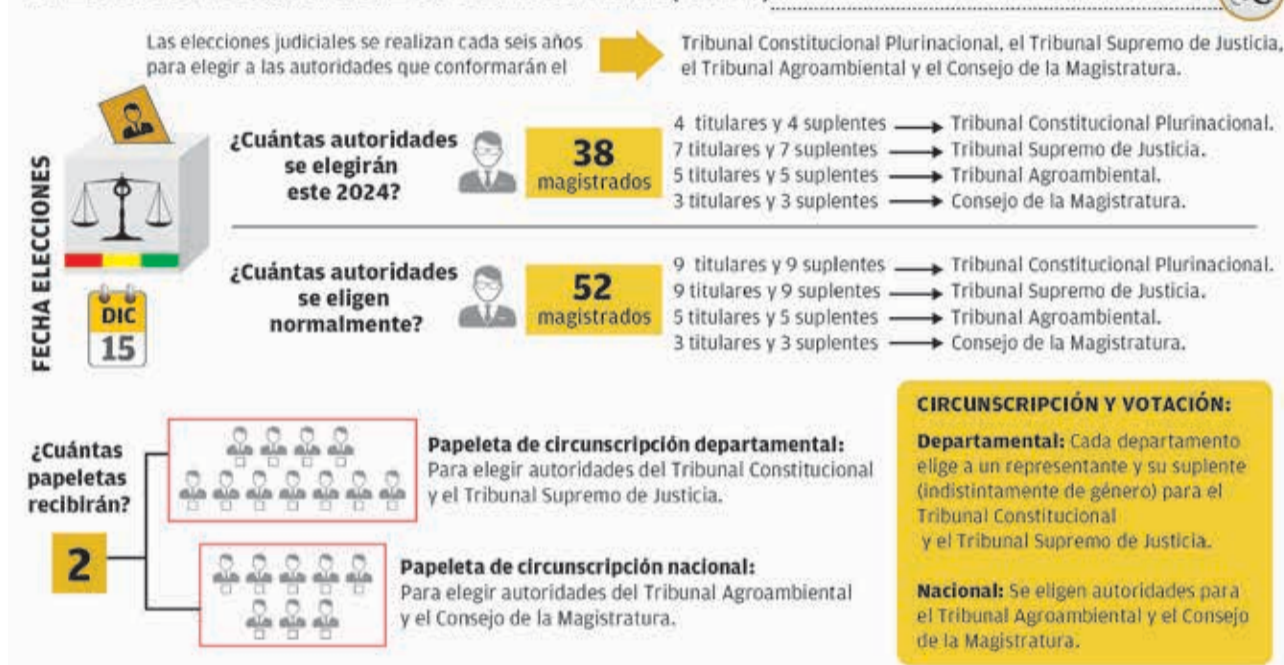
Las elecciones judiciales se realizan cada seis años para elegir a las autoridades que conformarán el

Tribunal Constitucional Plurinacional, el Tribunal Supremo de Justicia, el Tribunal Agroambiental y el Consejo de la Magistratura.

FECHA ELECCIONES

DIC
15

¿Cuántas autoridades se elegirán este 2024?

38
magistrados

4 titulares y 4 suplentes → Tribunal Constitucional Plurinacional.
7 titulares y 7 suplentes → Tribunal Supremo de Justicia.
5 titulares y 5 suplentes → Tribunal Agroambiental.
3 titulares y 3 suplentes → Consejo de la Magistratura.

¿Cuántas autoridades se eligen normalmente?

52
magistrados

9 titulares y 9 suplentes → Tribunal Constitucional Plurinacional.
9 titulares y 9 suplentes → Tribunal Supremo de Justicia.
5 titulares y 5 suplentes → Tribunal Agroambiental.
3 titulares y 3 suplentes → Consejo de la Magistratura.

¿Cuántas papeletas recibirán?

2

Papeleta de circunscripción departamental:
Para elegir autoridades del Tribunal Constitucional y el Tribunal Supremo de Justicia.

Papeleta de circunscripción nacional:
Para elegir autoridades del Tribunal Agroambiental y el Consejo de la Magistratura.

CIRCUNSCRIPCIÓN Y VOTACIÓN:

Departamental: Cada departamento elige a un representante y su suplente (indistintamente de género) para el Tribunal Constitucional y el Tribunal Supremo de Justicia.

Nacional: Se eligen autoridades para el Tribunal Agroambiental y el Consejo de la Magistratura.